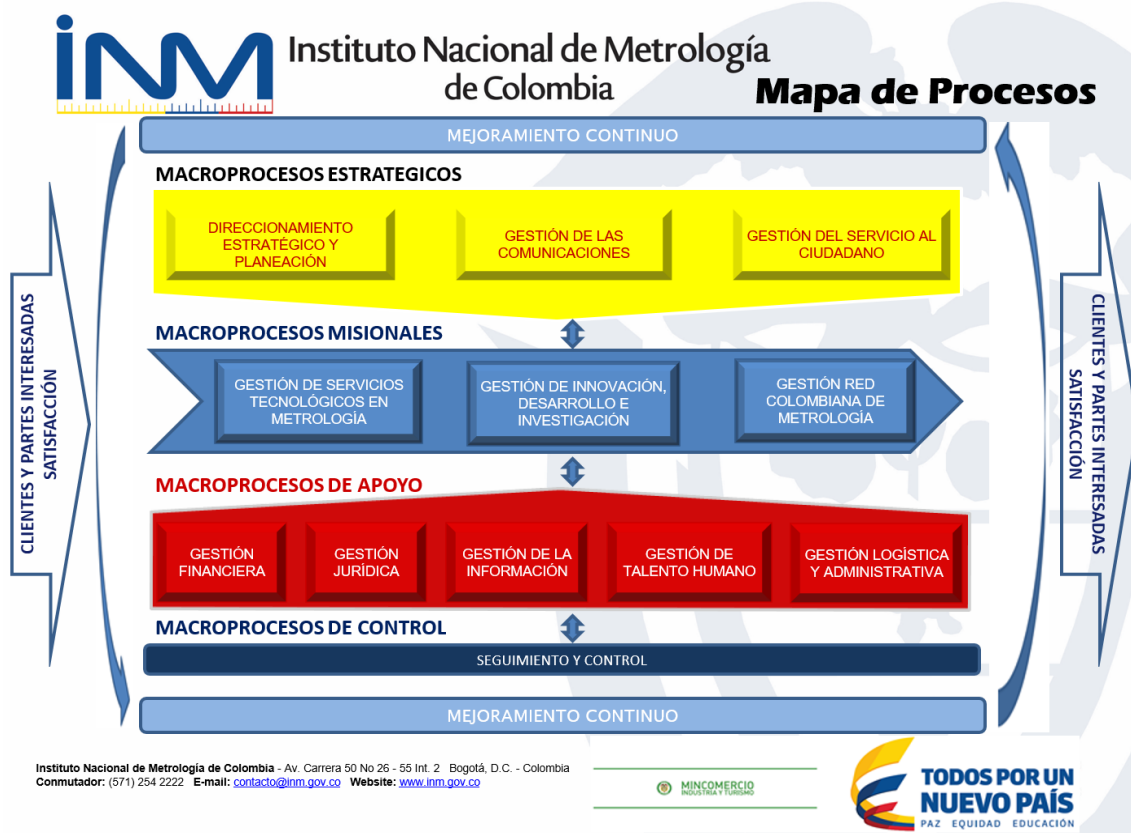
INM Instituto Nacional de Metrología de Colombia

Mapa de Procesos

MEJORAMIENTO CONTINUO

MACROPROCESOS ESTRATEGICOS

DIRECCIONAMIENTO ESTRATÉGICO Y PLANEACIÓN

GESTIÓN DE LAS COMUNICACIONES

GESTIÓN DEL SERVICIO AL CIUDADANO

MACROPROCESOS MISIONALES

GESTIÓN DE SERVICIOS TECNOLÓGICOS EN METROLOGÍA

GESTIÓN DE INNOVACIÓN, DESARROLLO E INVESTIGACIÓN

GESTIÓN RED COLOMBIANA DE METROLOGÍA

MACROPROCESOS DE APOYO

GESTIÓN FINANCIERA

GESTIÓN JURÍDICA

GESTIÓN DE LA INFORMACIÓN

GESTIÓN DE TALENTO HUMANO

GESTIÓN LOGÍSTICA Y ADMINISTRATIVA

MACROPROCESOS DE CONTROL

SEGUIMIENTO Y CONTROL

MEJORAMIENTO CONTINUO

CLIENTES Y PARTES INTERESADAS SATISFACCIÓN

CLIENTES Y PARTES INTERESADAS SATISFACCIÓN

Instituto Nacional de Metrología de Colombia - Av. Carrera 50 No 26 - 55 Int. 2 Bogotá, D.C. - Colombia
Conmutador: (571) 254 2222 E-mail: contacto@inm.gov.co Website: www.inm.gov.co

MINCOMERCIO INDUSTRIA Y TURISMO

TODOS POR UN NUEVO PAÍS
PAZ EQUIDAD EDUCACIÓN